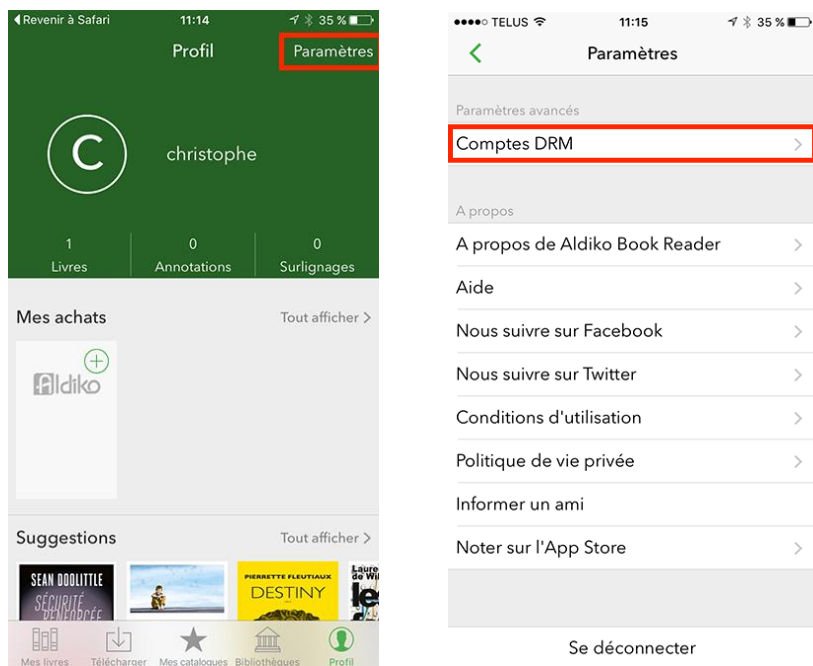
◀ Revenir à Safari 11:14 35 %

Profil Paramètres

C

christophe

1 Livres

0 Annotations

0 Surlignages

Mes achats Tout afficher >

Aldiko

Suggestions Tout afficher >

SEAN DOOLITTLE SÉCURITÉ RENFORCÉE

PIERRETTE FLEUTIAUX DESTINY

Laure de Wi le

Mes livres Télécharger Mes catalogues Bibliothèques Profil

●●●●○ TELUS 11:15 35 %

<

Paramètres

Paramètres avancés

Comptes DRM >

A propos

A propos de Aldiko Book Reader >

Aide >

Nous suivre sur Facebook >

Nous suivre sur Twitter >

Conditions d'utilisation >

Politique de vie privée >

Informer un ami

Noter sur l'App Store >

Se déconnecter